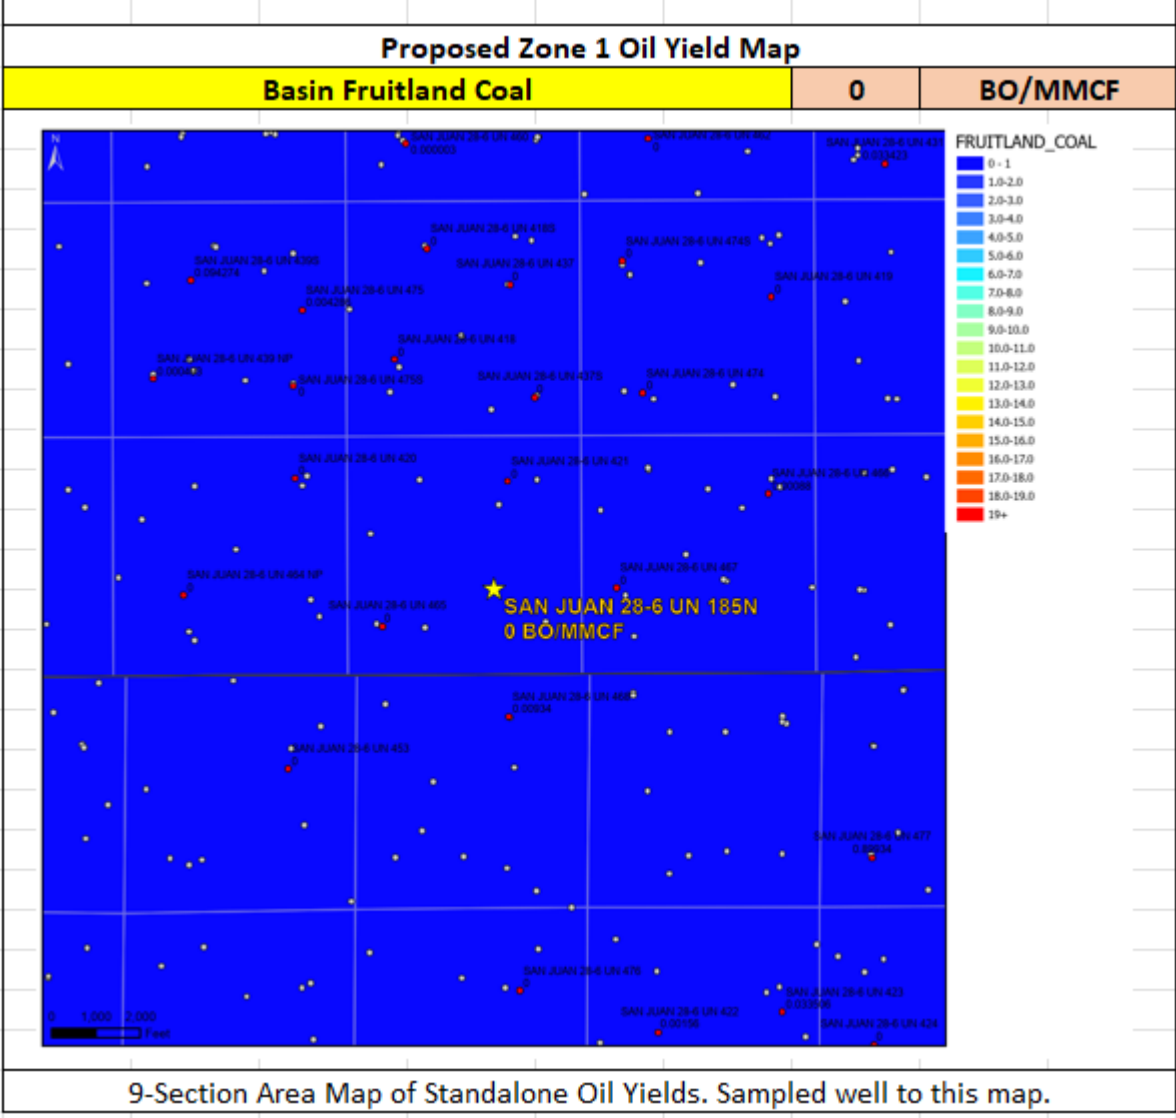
Proposed Zone 1 Oil Yield Map

| Basin Fruitland Coal | 0 | BO/MMCF |
|---|---|---|

N

SAN JUAN 28-6 UN 460
0.000003

SAN JUAN 28-6 UN 462
0

SAN JUAN 28-6 UN 431
0.033423

SAN JUAN 28-6 UN 416S
0

SAN JUAN 28-6 UN 474S
0

SAN JUAN 28-6 UN 430S
0.004274

SAN JUAN 28-6 UN 437
0

SAN JUAN 28-6 UN 419
0

SAN JUAN 28-6 UN 475
0.004286

SAN JUAN 28-6 UN 418
0

SAN JUAN 28-6 UN 430 NP
0.000003

SAN JUAN 28-6 UN 475S
0

SAN JUAN 28-6 UN 437S
0

SAN JUAN 28-6 UN 474
0

SAN JUAN 28-6 UN 420
0

SAN JUAN 28-6 UN 421
0

SAN JUAN 28-6 UN 468
0.00086

SAN JUAN 28-6 UN 467
0

SAN JUAN 28-6 UN 464 NP
0

SAN JUAN 28-6 UN 465
0

SAN JUAN 28-6 UN 185N
0 BO/MMCF

SAN JUAN 28-6 UN 466
0.00034

SAN JUAN 28-6 UN 453
0

SAN JUAN 28-6 UN 477
0.00004

SAN JUAN 28-6 UN 476
0

SAN JUAN 28-6 UN 423
0.033546

SAN JUAN 28-6 UN 422
0.00156

SAN JUAN 28-6 UN 424
0

0 1,000 2,000
Feet

FRUITLAND_COAL
0 - 1
1.0-2.0
2.0-3.0
3.0-4.0
4.0-5.0
5.0-6.0
6.0-7.0
7.0-8.0
8.0-9.0
9.0-10.0
10.0-11.0
11.0-12.0
12.0-13.0
13.0-14.0
14.0-15.0
15.0-16.0
16.0-17.0
17.0-18.0
18.0-19.0
19+

9-Section Area Map of Standalone Oil Yields. Sampled well to this map.